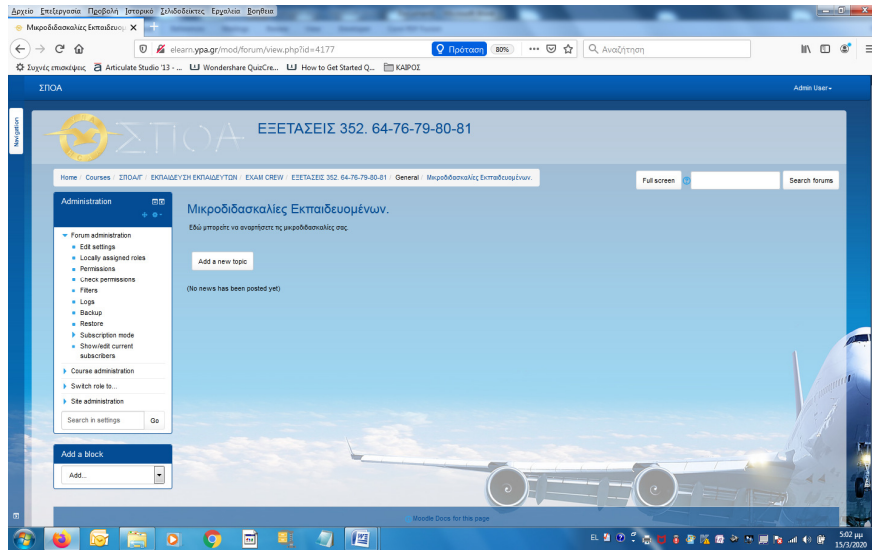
Αρχείο Επεξεργασία Προβολή Ιστορικό Σελιδοδείκτες Εργαλεία Βοήθεια

Μικροδιδασκαλίες Εκπαιδευομ

elearn.ypa.gr/mod/forum/view.php?id=4177

Πρόταση 80%

Αναζήτηση

Συχνές επισκέψεις Articulate Studio '13 - ... Wondershare QuizCre... How to Get Started Q... ΚΑΙΡΟΣ

ΣΠΟΑ

Admin User

Navigation

ΣΠΟΑ

ΕΞΕΤΑΣΕΙΣ 352. 64-76-79-80-81

Home / Courses / ΣΠΟΑΓ / ΕΚΠΑΙΔΕΥΣΗ ΕΚΠΑΙΔΕΥΤΩΝ / EXAM CREW / ΕΞΕΤΑΣΕΙΣ 352. 64-76-79-80-81 / General / Μικροδιδασκαλίες Εκπαιδευομένων.

Full screen

Search forums

Administration

Forum administration
Edit settings
Locally assigned roles
Permissions
Check permissions
Filters
Logs
Backup
Restore
Subscription mode
Show/edit current subscribers

Course administration

Switch role to...

Site administration

Search in settings

Go

Μικροδιδασκαλίες Εκπαιδευομένων.

Εδώ μπορείτε να αναρτήσετε τις μικροδιδασκαλίες σας.

Add a new topic

(No news has been posted yet)

Add a block

Add...

Moodle Docs for this page

EL

5:02 μμ
15/3/2020